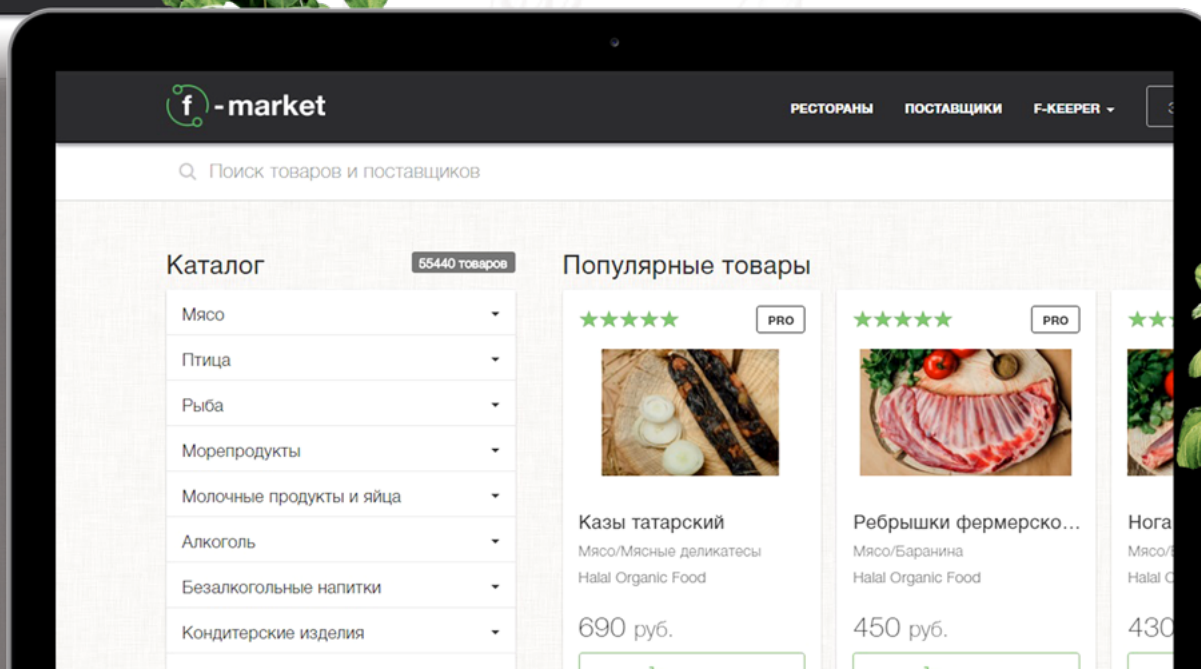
f -market

РЕСТОРАНЫ ПОСТАВЩИКИ F-KEEPER

Поиск товаров и поставщиков

Каталог 55440 товаров

Мясо
Птица
Рыба
Морепродукты
Молочные продукты и яйца
Алкоголь
Безалкогольные напитки
Кондитерские изделия

Популярные товары

PRO
Казы татарский
Мясо/Мясные деликатесы
Halal Organic Food
690 руб.

PRO
Ребрышки фермерско...
Мясо/Баранина
Halal Organic Food
450 руб.

Нога
Мясо/
Halal
430